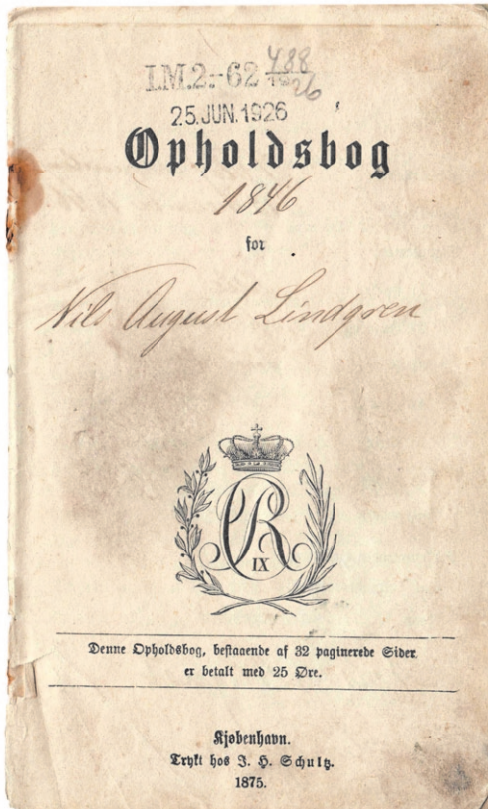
I.M.2.-62 $\frac{488}{1926}$

25. JUN. 1926

Opholdsbog

1846

for

Nils August Lindgren

IX

Denne Opholdsbog, bestaaende af 32 paginerede Sider, er betalt med 25 Øre.

Kjøbenhavn.
Trykt hos J. H. Schultz.
1875.